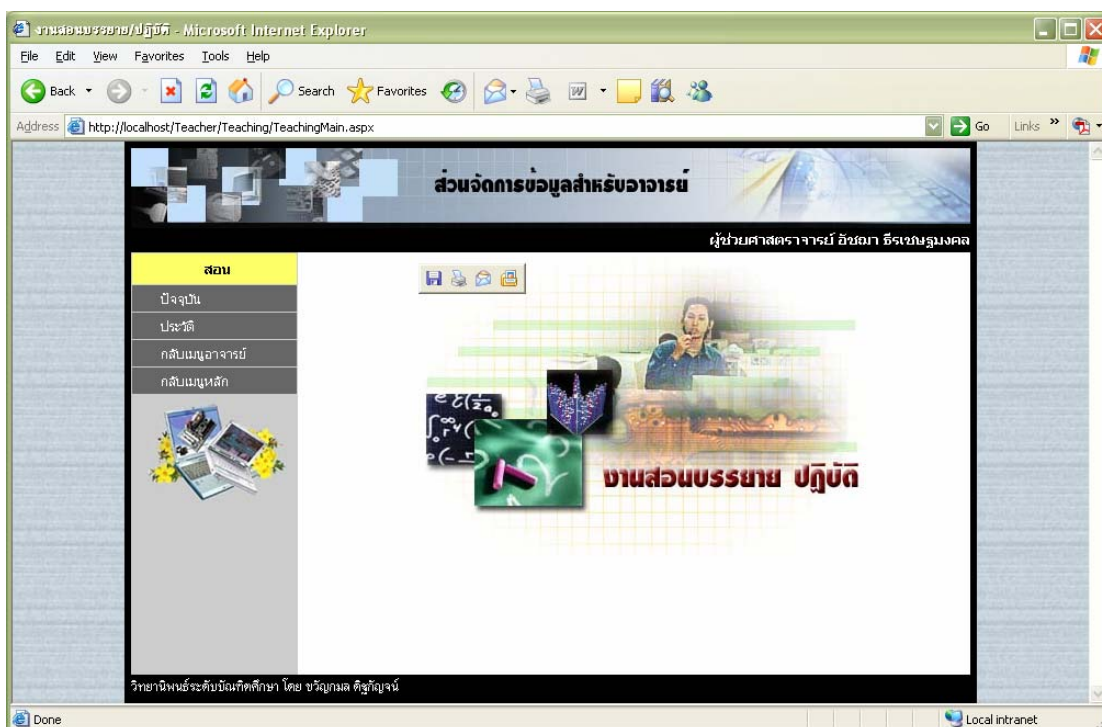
งานสอนบรรยาย/ปฏิบัติ - Microsoft Internet Explorer

File Edit View Favorites Tools Help

Back Search Favorites

Address http://localhost/Teacher/Teaching/TeachingMain.aspx Go Links

ส่วนจัดการข้อมูลสำหรับอาจารย์

ผู้ช่วยศาสตราจารย์ อัชฌา ธีรเขษฐมงคล

สอน

ปัจจุบัน

ประวัติ

กลับเมนูอาจารย์

กลับเมนูหลัก

งานสอนบรรยาย ปฏิบัติ

วิทยานิพนธ์ระดับบัณฑิตศึกษา โดย ขวัญกมล ดิฐกัญจน์

Done

Local intranet